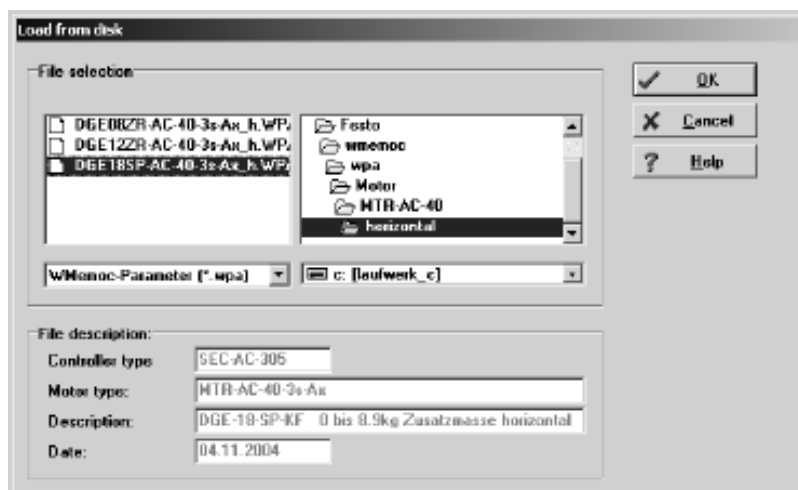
Load from disk

File selection

DGE08ZR-AC-40-3s-Ax_h.WPA
DGE12ZR-AC-40-3s-Ax_h.WPA
DGE18SP-AC-40-3s-Ax_h.WPA

Festo
wmemoc
wpa
Motor
MTR-AC-40
horizontal

WMemoc-Parameter (*.wpa)

c: [laufwerk_c]

OK
Cancel
Help

File description:

Controller type: SEC-AC-305
Motor type: MTR-AC-40-3s-Ax
Description: DGE-18-SP-KF 0 bis 8.9kg Zusatzmasse horizontal
Date: 04.11.2004